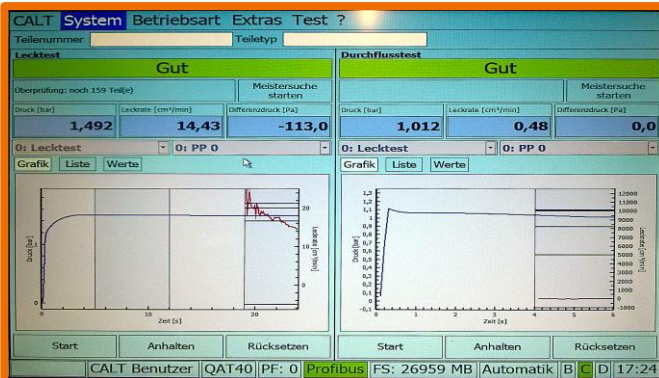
CALT System Betriebsart Extras Test ?

Teilenummer Teiletyp

Lecktest

Gut

Überprüfung: noch 159 Teil(e)

Meistersuche starten

Druck [bar] 1,492

Leckrate [cm³/min] 14,43

Differenzdruck [Pa] -113,0

0: Lecktest

0: PP 0

Grafik Liste Werte

Druck [bar]

Leckrate [cm³/min]

20

10

0

0

10

20

Zeit [s]

Durchflusstest

Gut

Meistersuche starten

Druck [bar] 1,012

Leckrate [cm³/min] 0,48

Differenzdruck [Pa] 0,0

0: Lecktest

0: PP 0

Grafik Liste Werte

1,3 1,2 1,1 1 0,9 0,8 0,7 0,6 0,5 0,4 0,3 0,2 0,1 0 -0,1

Druck [bar]

12000 11000 10000 9000 8000 7000 6000 5000 4000 3000 2000 1000 0 -1000

Leckrate [cm³/min]

0 1 2 3 4 5 6

Zeit [s]

Start Anhalten Rücksetzen

Start Anhalten Rücksetzen

CALT Benutzer QAT40 PF: 0 Profibus FS: 26959 MB Automatik B C D 17:24